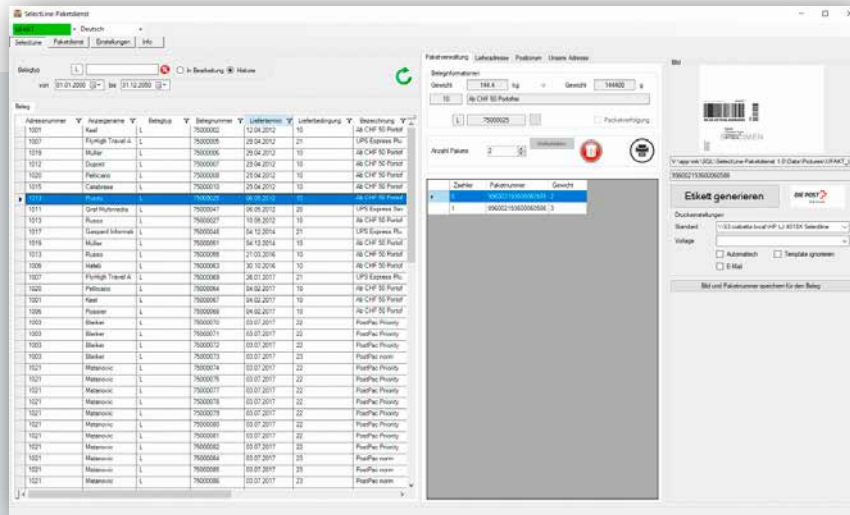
SelectLine Paketdienst

UPAKT | Deutsch

SelectLine | Paketdienst | Einstellungen | Info

Belegtyp [L] In Bearbeitung Historie

von 01.01.2000 bis 31.12.2050

Beleg

| Adressnummer | Anzeigename | Belegtyp | Belegnummer | Liefertermin | Lieferbedingung | Bezeichnung |
|---|---|---|---|---|---|---|
| 1001 | Keel | L | 75000002 | 12.04.2012 | 10 | Ab CHF 50 Portof |
| 1011 | FlyHigh Travel A | L | 75000005 | 25.04.2012 | 21 | UPS Express Plu |
| 1019 | Muller | L | 75000006 | 25.04.2012 | 10 | Ab CHF 50 Portof |
| 1012 | Dupont | L | 75000007 | 25.04.2012 | 10 | Ab CHF 50 Portof |
| 1020 | Pellicano | L | 75000008 | 25.04.2012 | 10 | Ab CHF 50 Portof |
| 1015 | Calabrese | L | 75000010 | 25.04.2012 | 10 | Ab CHF 50 Portof |
| 1013 | Russo | L | 75000025 | 06.05.2012 | 10 | Ab CHF 50 Portof |
| 1011 | Graf Multimedia | L | 75000026 | 06.05.2012 | 20 | UPS Express Sav |
| 1013 | Russo | L | 75000027 | 10.06.2012 | 10 | Ab CHF 50 Portof |
| 1017 | Gaspard Informati | L | 75000048 | 04.12.2014 | 21 | UPS Express Plu |
| 1019 | Muller | L | 75000061 | 04.12.2014 | 10 | Ab CHF 50 Portof |
| 1013 | Russo | L | 75000068 | 21.03.2016 | 10 | Ab CHF 50 Portof |
| 1006 | Hafeli | L | 75000063 | 30.10.2016 | 10 | Ab CHF 50 Portof |
| 1007 | FlyHigh Travel A | L | 75000069 | 26.01.2017 | 21 | UPS Express Plu |
| 1020 | Pellicano | L | 75000064 | 04.02.2017 | 10 | Ab CHF 50 Portof |
| 1001 | Keel | L | 75000067 | 04.02.2017 | 10 | Ab CHF 50 Portof |
| 1006 | Rossier | L | 75000066 | 04.02.2017 | 10 | Ab CHF 50 Portof |
| 1003 | Bleiker | L | 75000070 | 03.07.2017 | 22 | PostPac Priority |
| 1003 | Bleiker | L | 75000071 | 03.07.2017 | 22 | PostPac Priority |
| 1003 | Bleiker | L | 75000072 | 03.07.2017 | 22 | PostPac Priority |
| 1003 | Bleiker | L | 75000073 | 03.07.2017 | 23 | PostPac norm |
| 1021 | Matanovic | L | 75000074 | 03.07.2017 | 22 | PostPac Priority |
| 1021 | Matanovic | L | 75000076 | 03.07.2017 | 22 | PostPac Priority |
| 1021 | Matanovic | L | 75000077 | 03.07.2017 | 22 | PostPac Priority |
| 1021 | Matanovic | L | 75000078 | 03.07.2017 | 22 | PostPac Priority |
| 1021 | Matanovic | L | 75000079 | 03.07.2017 | 22 | PostPac Priority |
| 1021 | Matanovic | L | 75000080 | 03.07.2017 | 22 | PostPac Priority |
| 1021 | Matanovic | L | 75000081 | 03.07.2017 | 22 | PostPac Priority |
| 1021 | Matanovic | L | 75000082 | 03.07.2017 | 22 | PostPac Priority |
| 1021 | Matanovic | L | 75000084 | 03.07.2017 | 23 | PostPac norm |
| 1021 | Matanovic | L | 75000085 | 03.07.2017 | 23 | PostPac norm |
| 1021 | Matanovic | L | 75000086 | 03.07.2017 | 23 | PostPac norm |

Paketverwaltung | Lieferadresse | Positionen | Unsere Adresse

Beleginformationen
Gewicht 144.4 kg = Gewicht 144400 g
10 Ab CHF 50 Portofrei
L 75000025 Paketverfolgung
Anzahl Pakete 2

| Zaehler | Paketnummer | Gewicht |
|---|---|---|
| 1 | 996002150600060505 | 2 |
| 1 | 996002150600060506 | 3 |

Bild

V:\app\mk\SQL\SelectLine-Paketdienst 1.0\Data\Pictures\UPAKT_
996002150600060506

Etikett generieren
DIE POST

Druckereinstellungen
Standard \\S3.matsetta.local\HP LJ 4015X Selectline
Vorlage
Automatisch Template ignorieren
E-Mail

Bild und Paketnummer speichern für den Beleg